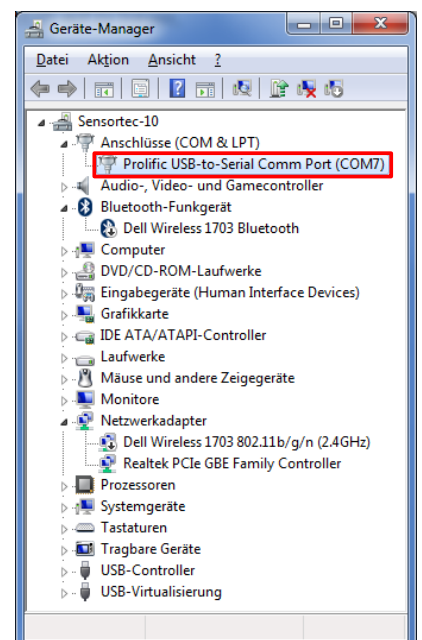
Geräte-Manager

Datei Aktion Ansicht ?

Sensortec-10
Anschlüsse (COM & LPT)
Prolific USB-to-Serial Comm Port (COM7)
Audio-, Video- und Gamecontroller
Bluetooth-Funkgerät
Dell Wireless 1703 Bluetooth
Computer
DVD/CD-ROM-Laufwerke
Eingabegeräte (Human Interface Devices)
Grafikkarte
IDE ATA/ATAPI-Controller
Laufwerke
Mäuse und andere Zeigegeräte
Monitore
Netzwerkadapter
Dell Wireless 1703 802.11b/g/n (2.4GHz)
Realtek PCIe GBE Family Controller
Prozessoren
Systemgeräte
Tastaturen
Tragbare Geräte
USB-Controller
USB-Virtualisierung